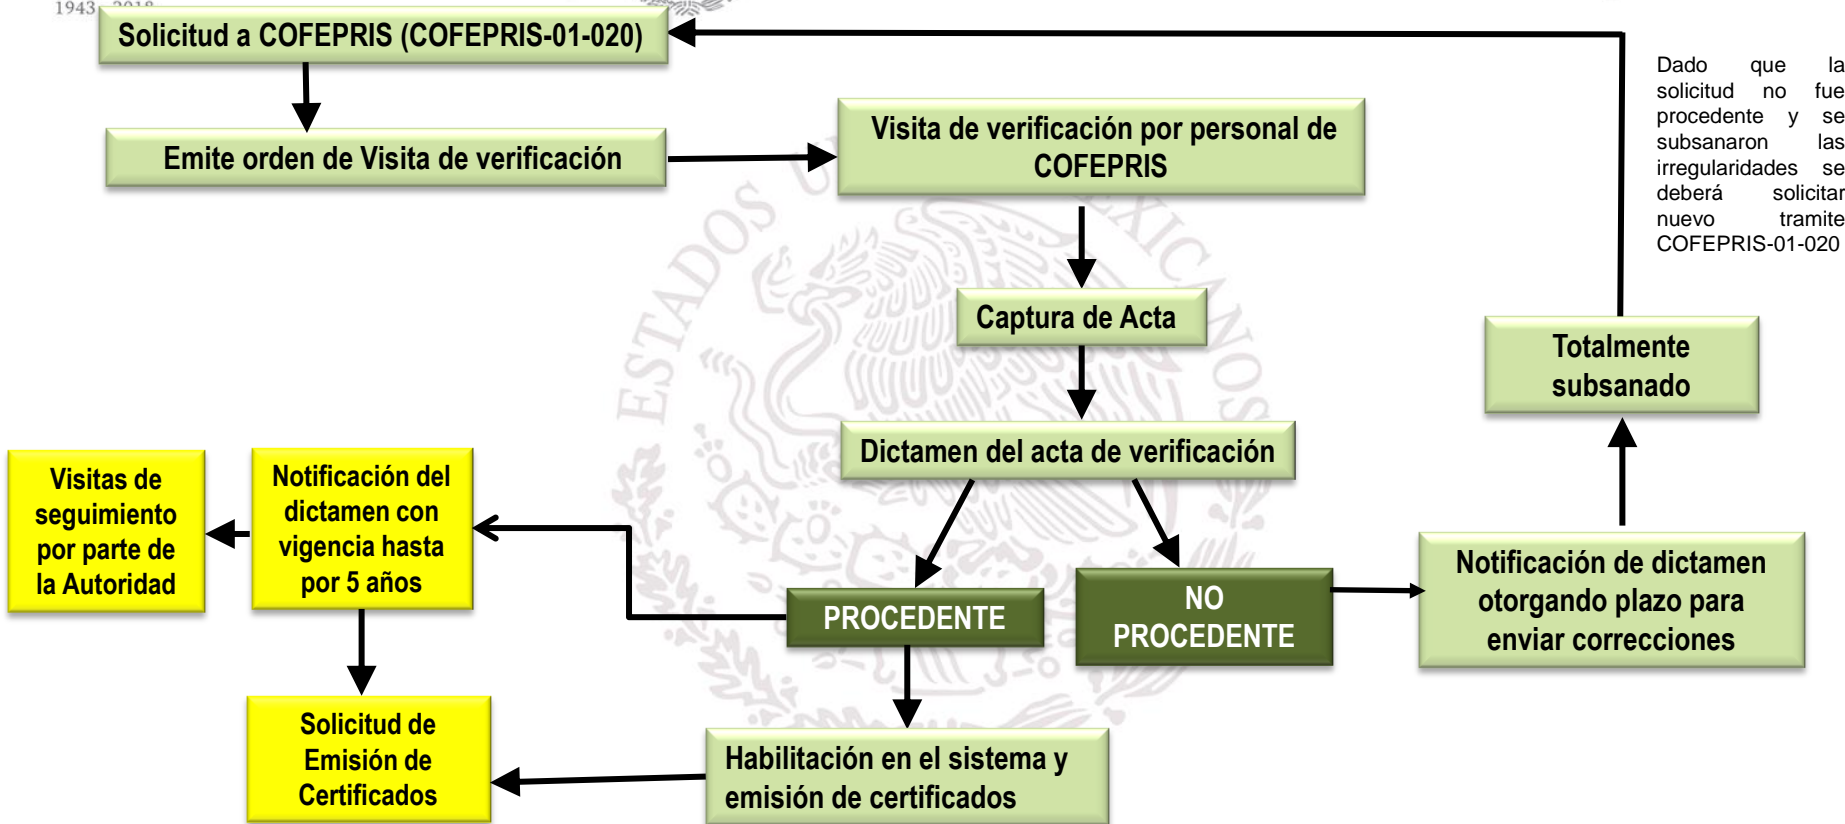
1943 2018

Solicitud a COFEPRIS (COFEPRIS-01-020)

Emite orden de Visita de verificación

Visita de verificación por personal de COFEPRIS

Dado que la solicitud no fue procedente y se subsanaron las irregularidades se deberá solicitar nuevo tramite COFEPRIS-01-020

Captura de Acta

Totalmente subsanado

Dictamen del acta de verificación

Visitas de seguimiento por parte de la Autoridad

Notificación del dictamen con vigencia hasta por 5 años

PROCEDENTE

NO PROCEDENTE

Notificación de dictamen otorgando plazo para enviar correcciones

Solicitud de Emisión de Certificados

Habilitación en el sistema y emisión de certificados